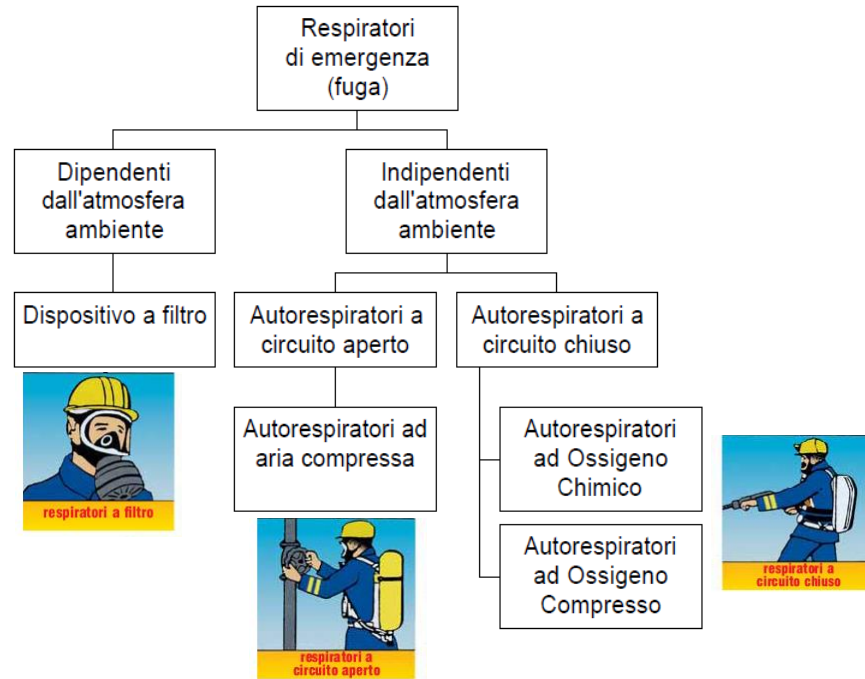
Respiratori di emergenza (fuga)

Dipendenti dall'atmosfera ambiente

Indipendenti dall'atmosfera ambiente

Dispositivo a filtro

respiratori a filtro

Autorespiratori a circuito aperto

Autorespiratori a circuito chiuso

Autorespiratori ad aria compressa

respiratori a circuito aperto

Autorespiratori ad Ossigeno Chimico

Autorespiratori ad Ossigeno Compresso

respiratori a circuito chiuso